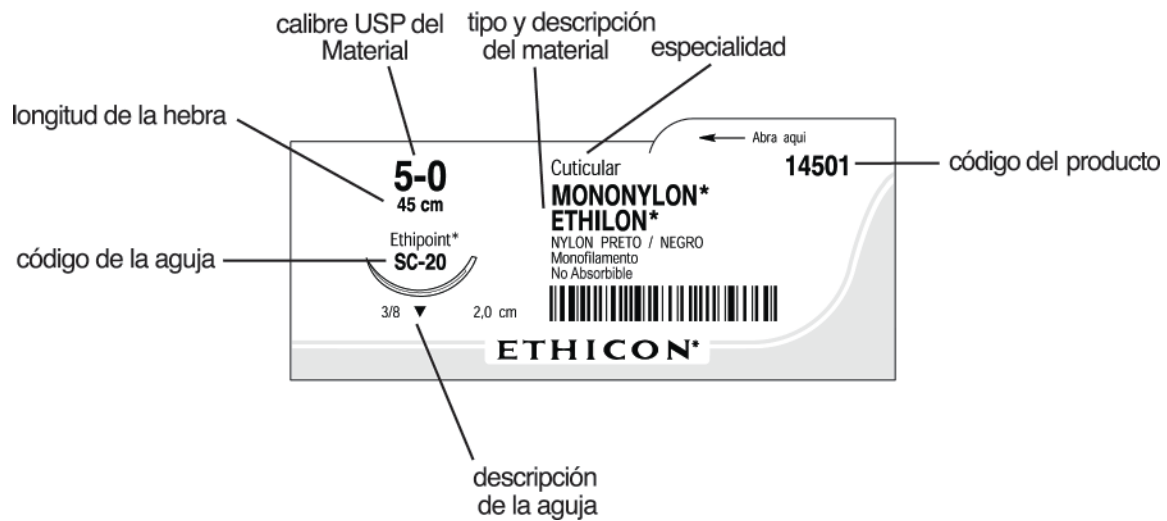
calibre USP del Material

tipo y descripción del material

especialidad

longitud de la hebra

código de la aguja

Abra aqui

14501

código del producto

5-0
45 cm

Ethipoint*
SC-20

3/8 ▼ 2,0 cm

Cuticular
MONONYLON*
ETHILON*
NYLON PRETO / NEGRO
Monofilamento
No Absorbible

ETHICON*

descripción de la aguja